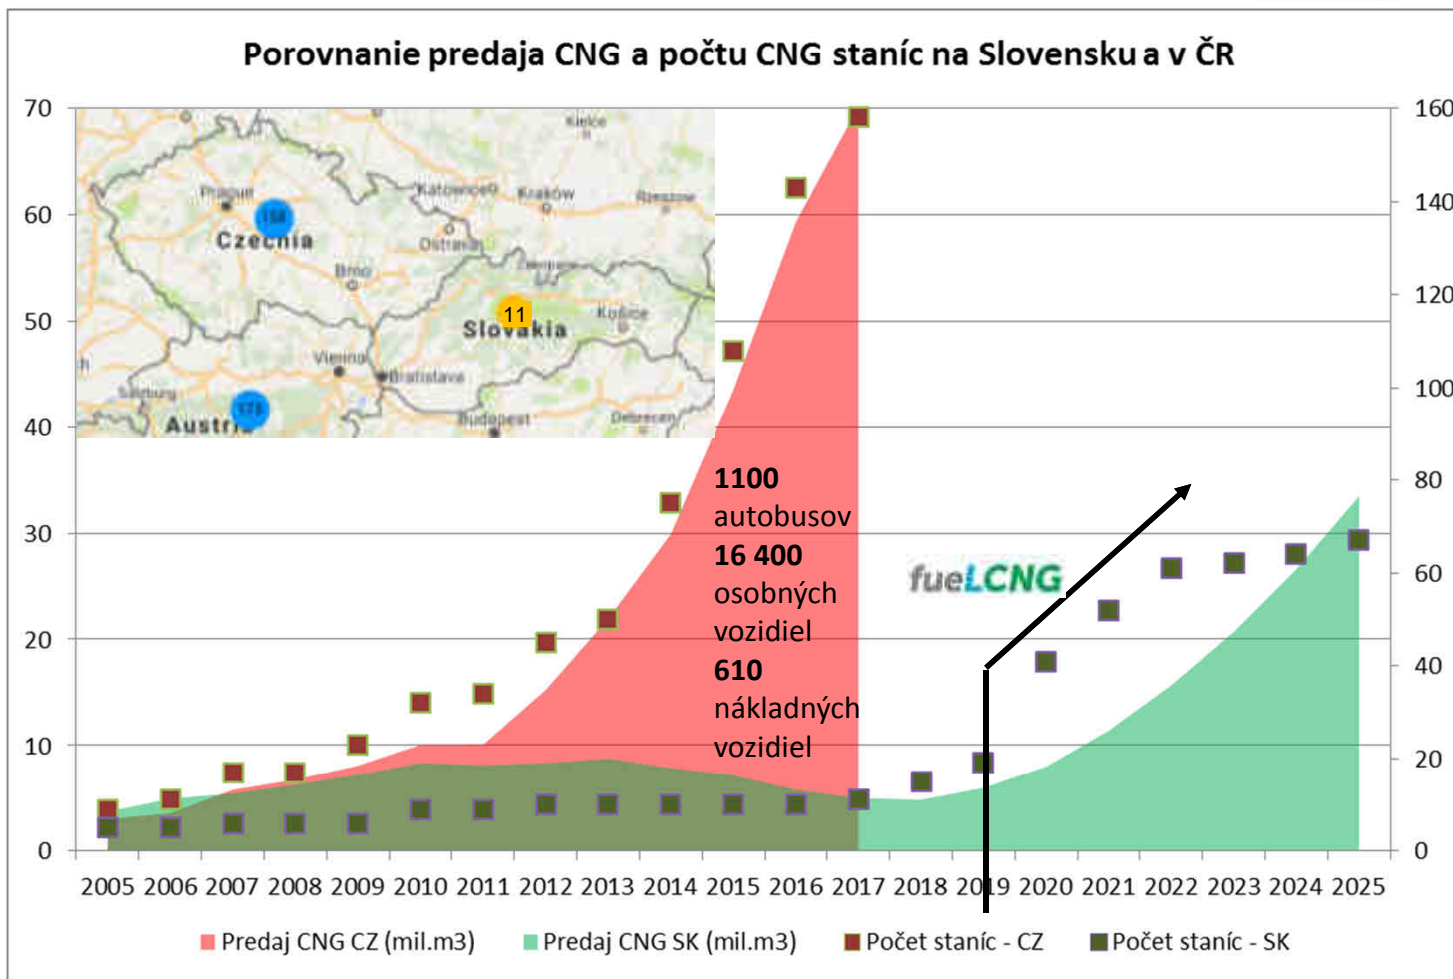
Porovnanie predaja CNG a počtu CNG staníc na Slovensku a v ČR

70
60
50
40
30
20
10
0

160
140
120
100
80
60
40
20
0

Kielce
Prague
Katowice
Kraków
Rzeszów
158
Czechia
Ostrava
Brno
11
Slovakia
Košice
Vienna
Bratislava
Salzburg
175
Austria
Budapest
Debrecen

1100 autobusov
16 400 osobných vozidiel
610 nákladných vozidiel

fuelCNG

2005 2006 2007 2008 2009 2010 2011 2012 2013 2014 2015 2016 2017 2018 2019 2020 2021 2022 2023 2024 2025

Predaj CNG CZ (mil.m3) Predaj CNG SK (mil.m3) Počet staníc - CZ Počet staníc - SK